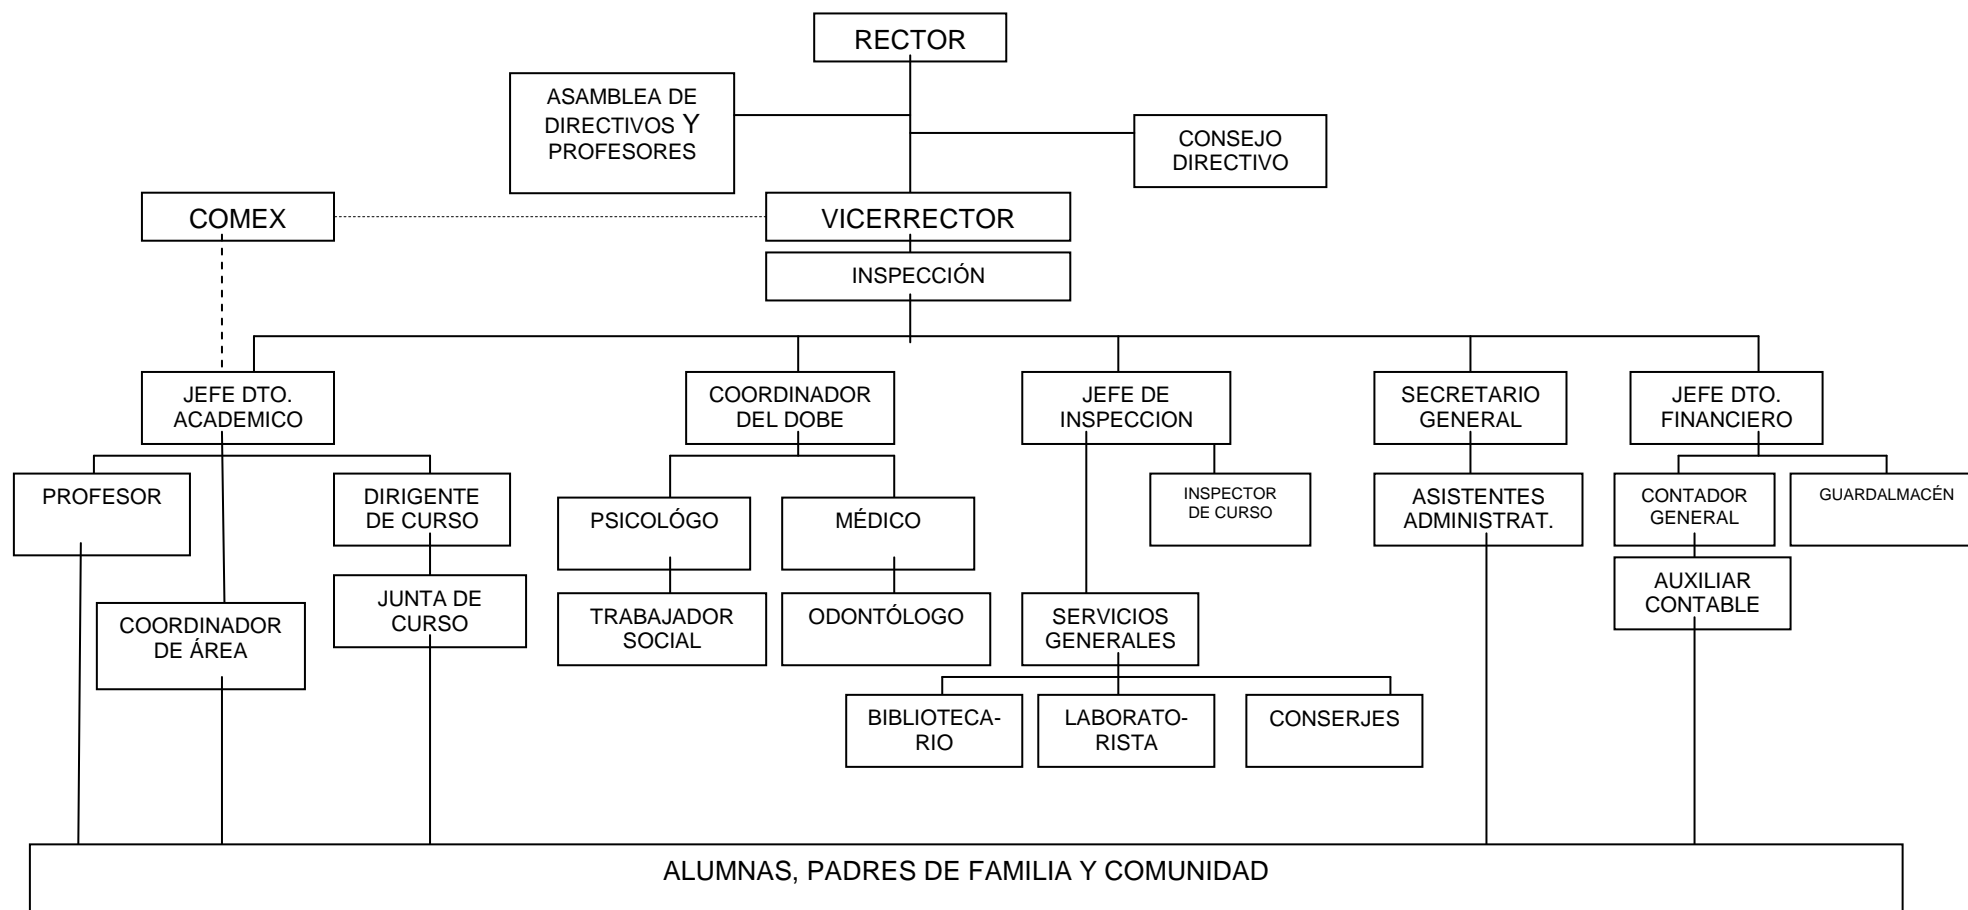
RECTOR

ASAMBLEA DE DIRECTIVOS Y PROFESORES

CONSEJO DIRECTIVO

COMEX

VICERRECTOR

INSPECCIÓN

JEFE DTO. ACADEMICO

COORDINADOR DEL DOBE

JEFE DE INSPECCION

SECRETARIO GENERAL

JEFE DTO. FINANCIERO

PROFESOR

DIRIGENTE DE CURSO

PSICOLÓGO

MÉDICO

INSPECTOR DE CURSO

ASISTENTES ADMINISTRAT.

CONTADOR GENERAL

GUARDALMACÉN

COORDINADOR DE ÁREA

JUNTA DE CURSO

TRABAJADOR SOCIAL

ODONTÓLOGO

SERVICIOS GENERALES

AUXILIAR CONTABLE

BIBLIOTECARIO

LABORATORISTA

CONSERJES

ALUMNAS, PADRES DE FAMILIA Y COMUNIDAD